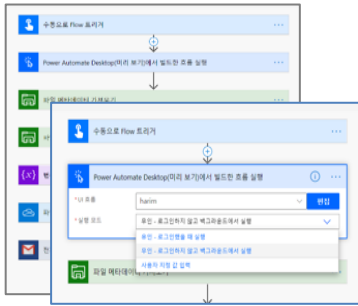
수동으로 Flow 트리거

Power Automate Desktop(미리 보기)에서 빌드한 흐름 실행

파일 메타데이터 가져오기

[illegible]

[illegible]

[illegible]

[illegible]

수동으로 Flow 트리거

Power Automate Desktop(미리 보기)에서 빌드한 흐름 실행

* 내 흐름
harim
편집

* 실행 모드
무인 - 로그인하지 않고 백그라운드에서 실행

유인 - 로그인했을 때 실행
무인 - 로그인하지 않고 백그라운드에서 실행
사용자 지정 값 입력

파일 메타데이터 가져오기